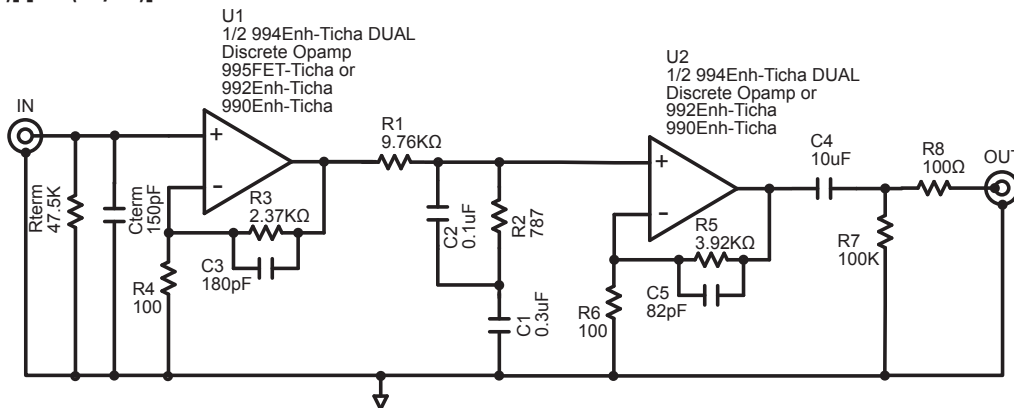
U1
1/2 994Enh-Ticha DUAL
Discrete Opamp
995FET-Ticha or
992Enh-Ticha
990Enh-Ticha

U2
1/2 994Enh-Ticha DUAL
Discrete Opamp or
992Enh-Ticha
990Enh-Ticha

IN

Rterm
47.5K

Cterm
150pF

+
-

R3
2.37KΩ

C3
180pF

R4
100

R1
9.76KΩ

C2
0.1uF

R2
787

C1
0.3uF

+
-

R5
3.92KΩ

C5
82pF

R6
100

C4
10uF

R8
100Ω

R7
100K

OUT